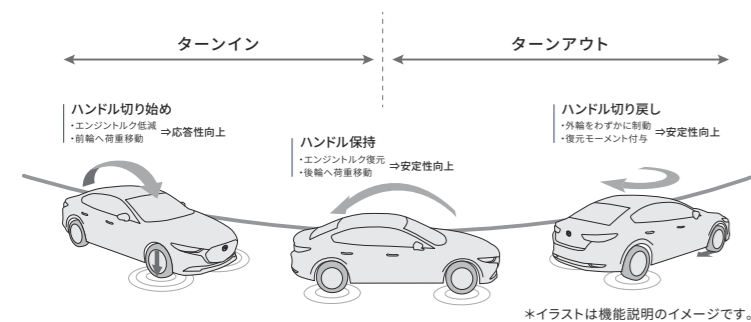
ターンイン

ターンアウト

ハンドル切り始め
・エンジントルク低減
・前輪へ荷重移動 ⇒応答性向上

ハンドル保持
・エンジントルク復元
・後輪へ荷重移動 ⇒安定性向上

ハンドル切り戻し
・外輪をわずかに制動
・復元モーメント付与 ⇒安定性向上

＊イラストは機能説明のイメージです。